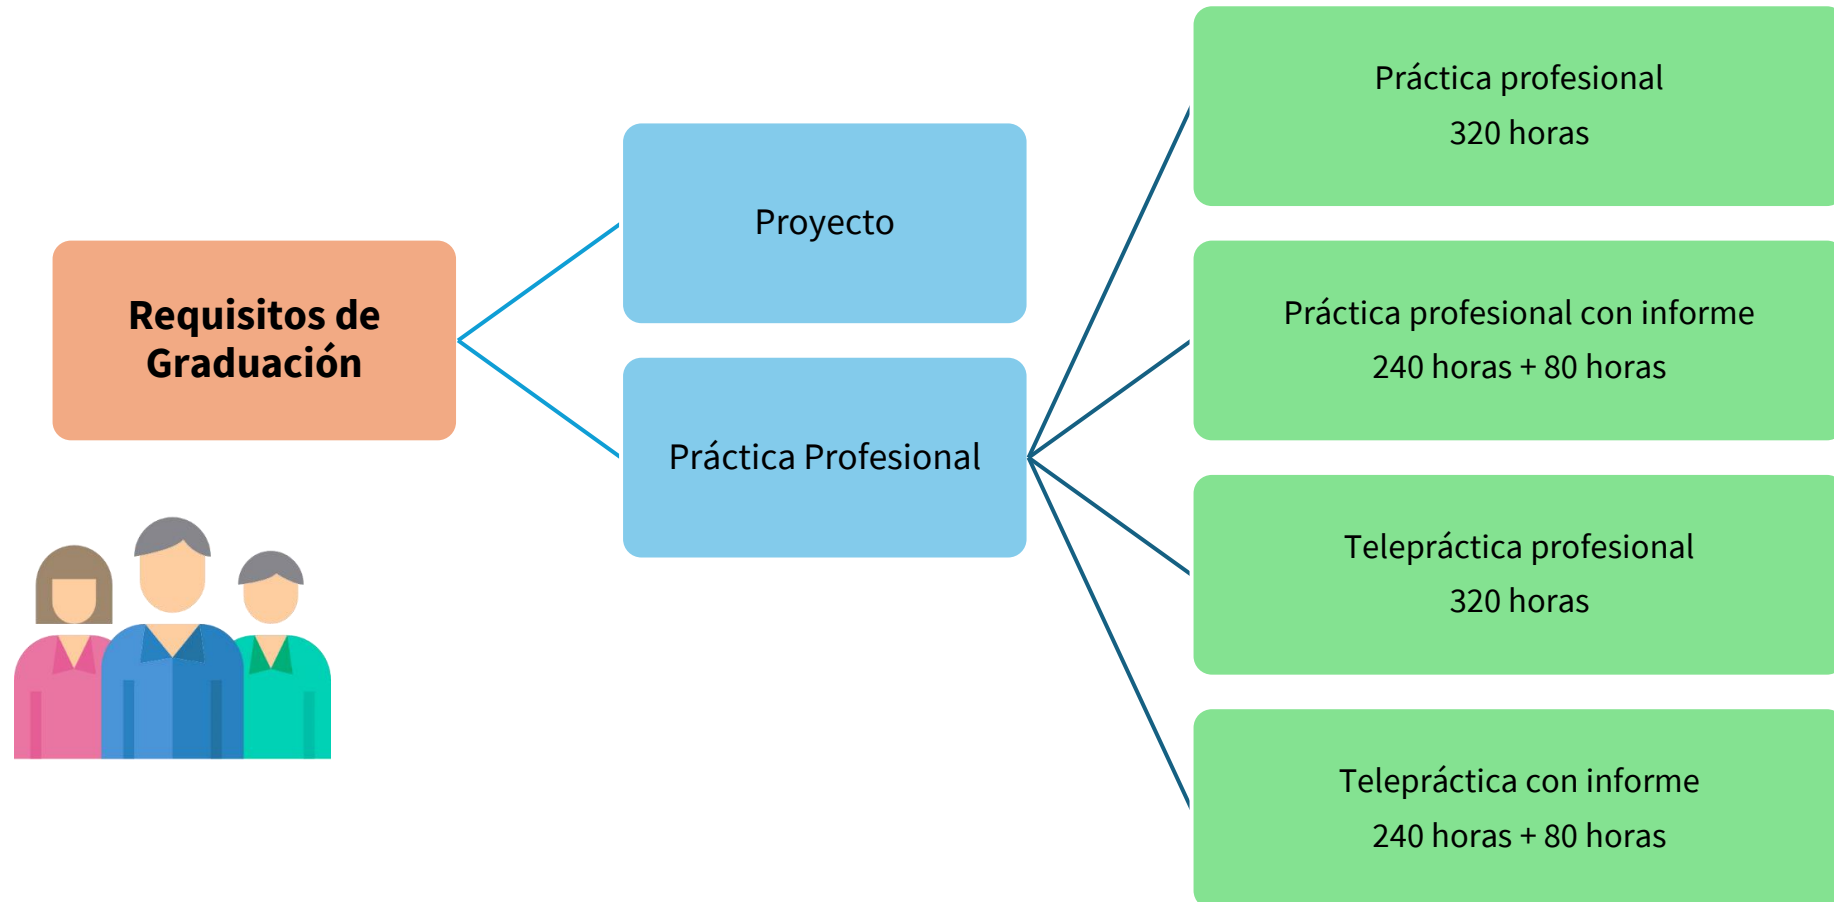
Requisitos de Graduación

Proyecto

Práctica Profesional

Práctica profesional
320 horas

Práctica profesional con informe
240 horas + 80 horas

Telepráctica profesional
320 horas

Telepráctica con informe
240 horas + 80 horas